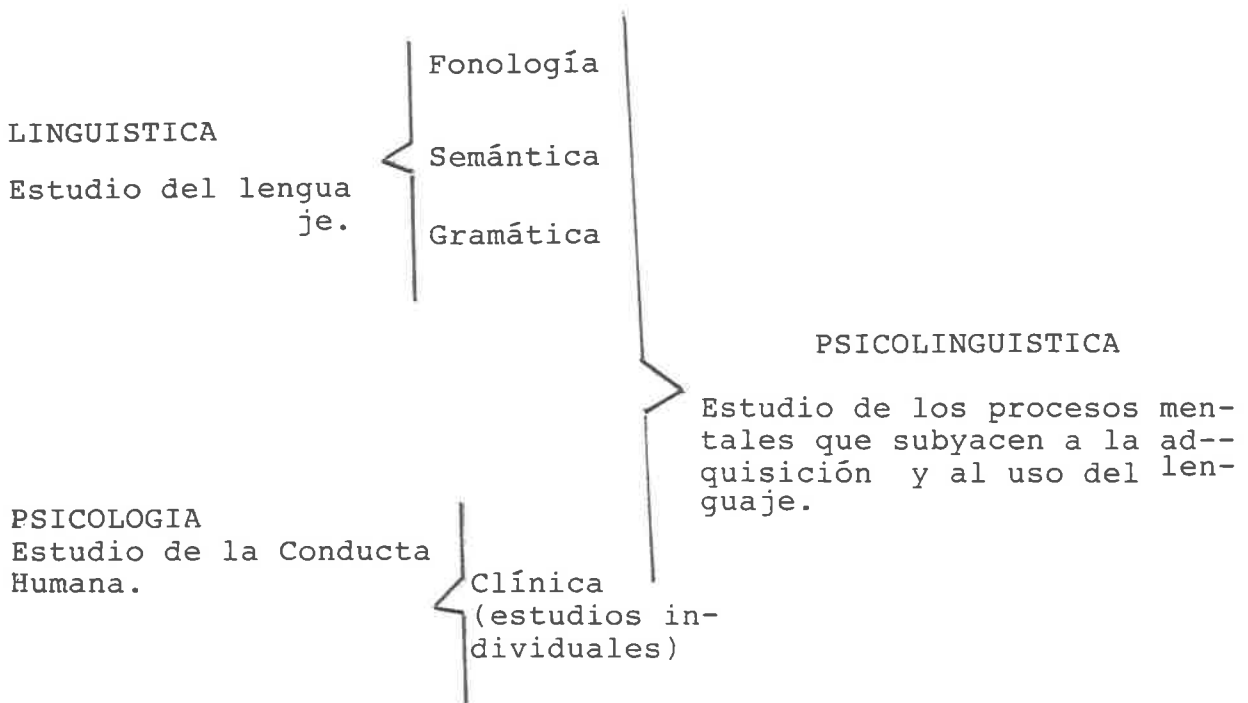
LINGUISTICA

Estudio del lenguaje.

Fonología

Semántica

Gramática

PSICOLINGUISTICA

Estudio de los procesos mentales que subyacen a la adquisición y al uso del lenguaje.

PSICOLOGIA
Estudio de la Conducta Humana.

Clínica (estudios individuales)